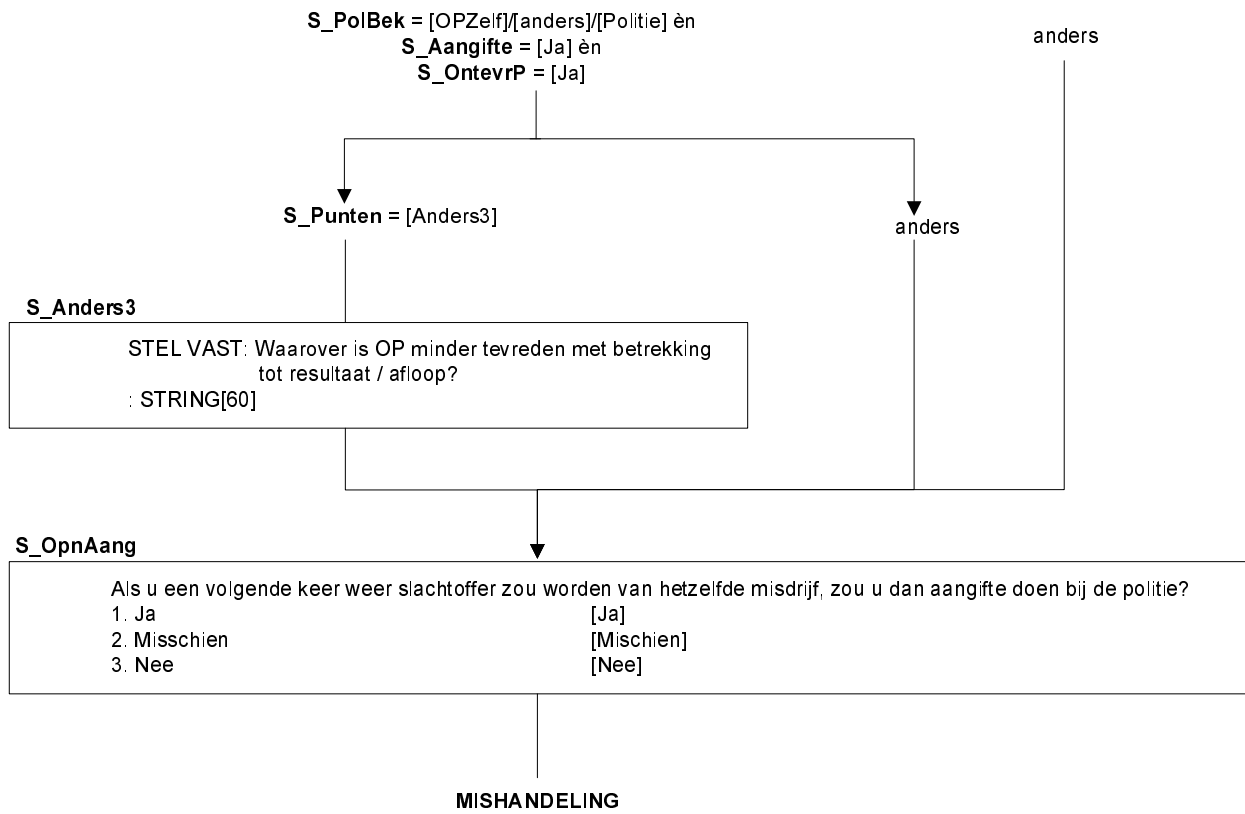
**S_PolBek** = [OPZelf]/[anders]/[Politie] èn
**S_Aangifte** = [Ja] èn
**S_OntevrP** = [Ja]

anders

**S_Punten** = [Anders3]

anders

**S_Anders3**

STEL VAST: Waarover is OP minder tevreden met betrekking tot resultaat / afloop?
: STRING[60]

**S_OpnAang**

Als u een volgende keer weer slachtoffer zou worden van hetzelfde misdrijf, zou u dan aangifte doen bij de politie?

| | |
|---|---|
| 1. Ja | [Ja] |
| 2. Misschien | [Mischien] |
| 3. Nee | [Nee] |

**MISHANDELING**